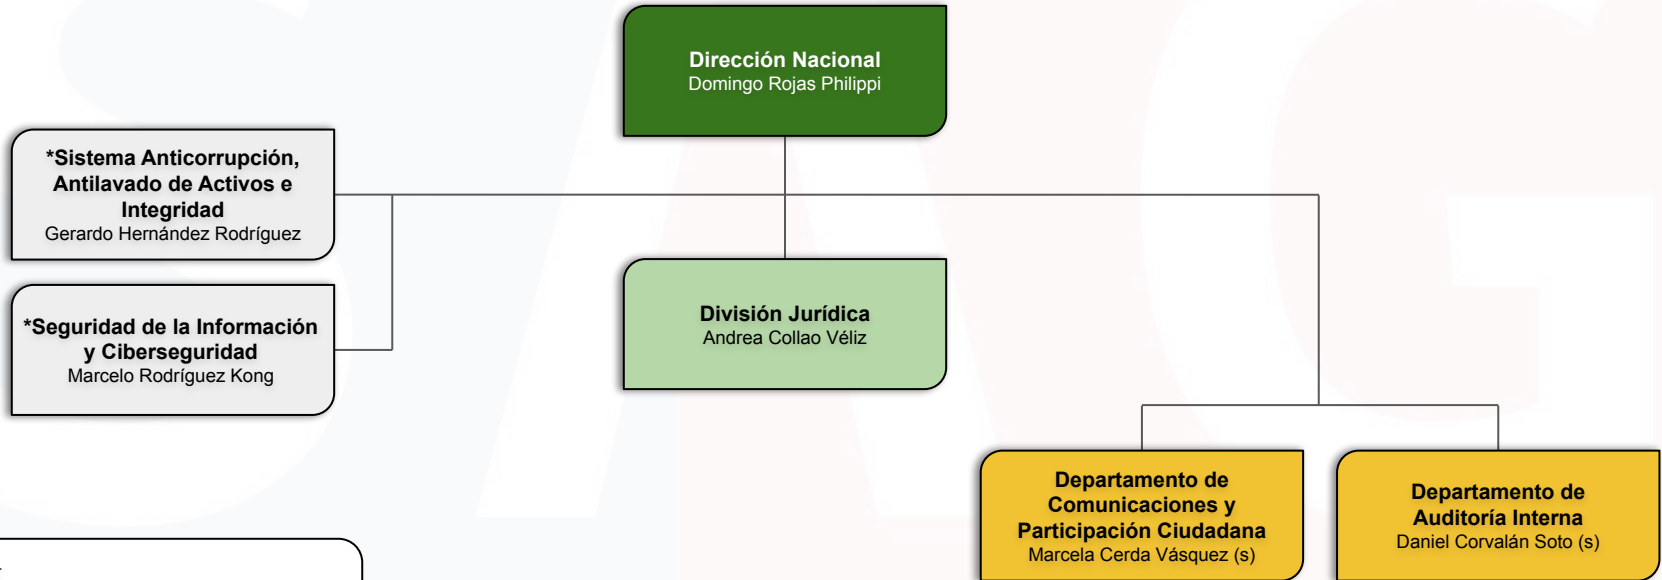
Dirección Nacional
Domingo Rojas Philippi

*Sistema Anticorrupción, Antilavado de Activos e Integridad
Gerardo Hernández Rodríguez

*Seguridad de la Información y Ciberseguridad
Marcelo Rodríguez Kong

División Jurídica
Andrea Collao Véliz

Departamento de Comunicaciones y Participación Ciudadana
Marcela Cerda Vásquez (s)

Departamento de Auditoría Interna
Daniel Corvalán Soto (s)